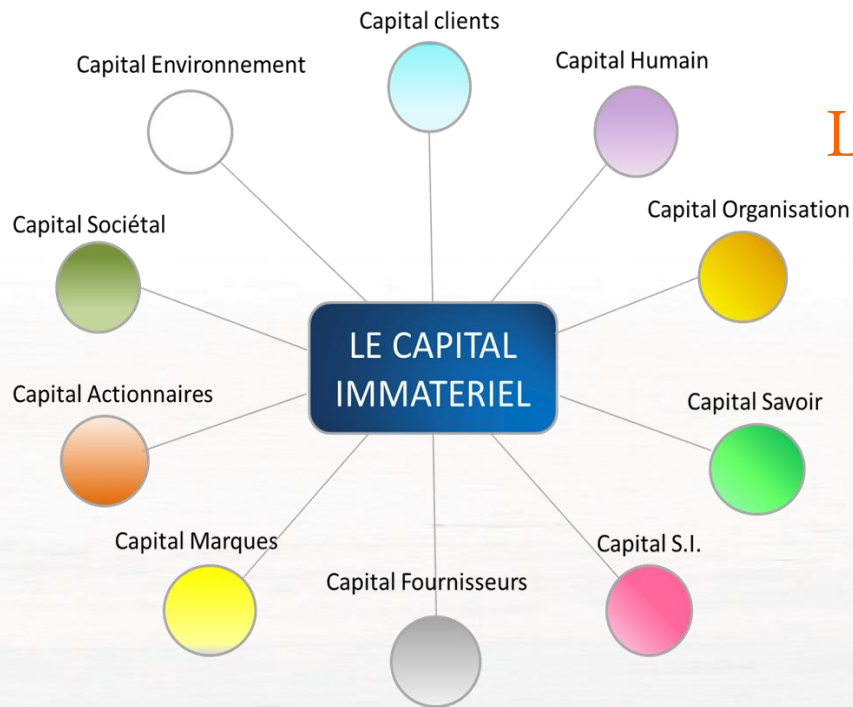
Capital clients

Capital Environnement

Capital Humain

L

Capital Organisation

Capital Sociétal

LE CAPITAL IMMATERIEL

Capital Actionnaires

Capital Savoir

Capital Marques

Capital S.I.

Capital Fournisseurs